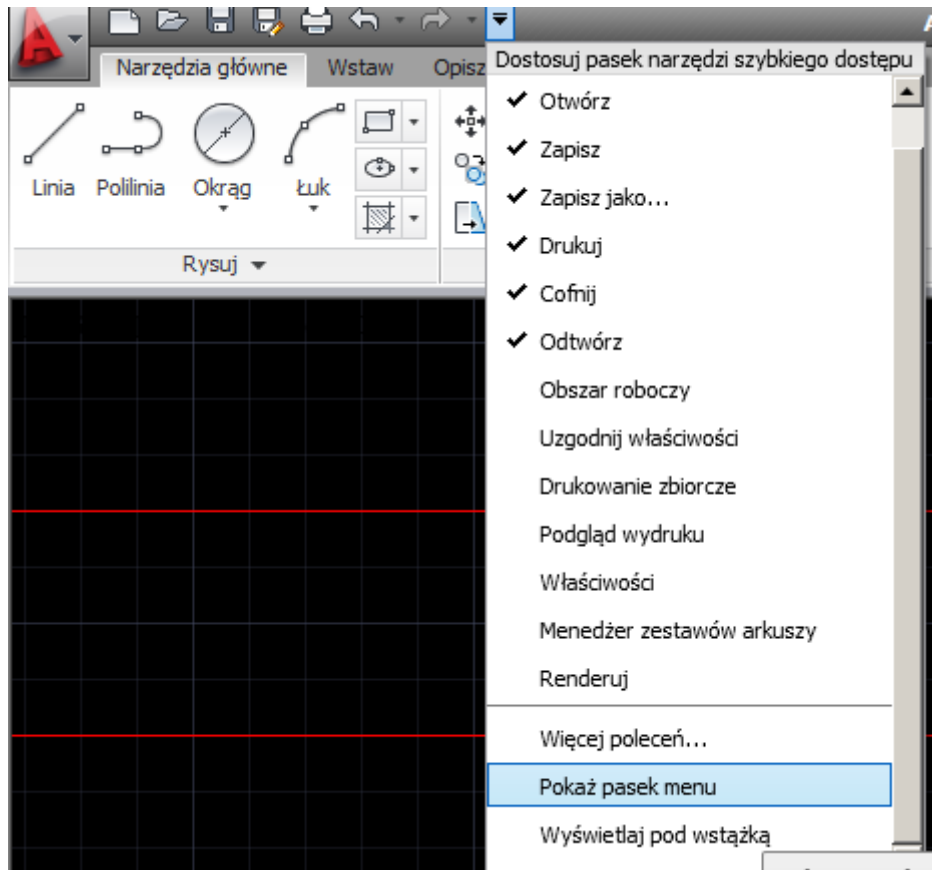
Narzędzia główne
Wstaw
Opisz
Linia
Polilinia
Okrąg
Łuk
Rysuj

Dostosuj pasek narzędzi szybkiego dostępu
✔ Otwórz
✔ Zapisz
✔ Zapisz jako...
✔ Drukuj
✔ Cofnij
✔ Odtwórz
Obszar roboczy
Uzgodnij właściwości
Drukowanie zbiorcze
Podgląd wydruku
Właściwości
Menedżer zestawów arkuszy
Renderuj
Więcej poleceń...
Pokaż pasek menu
Wyświetlaj pod wstążką